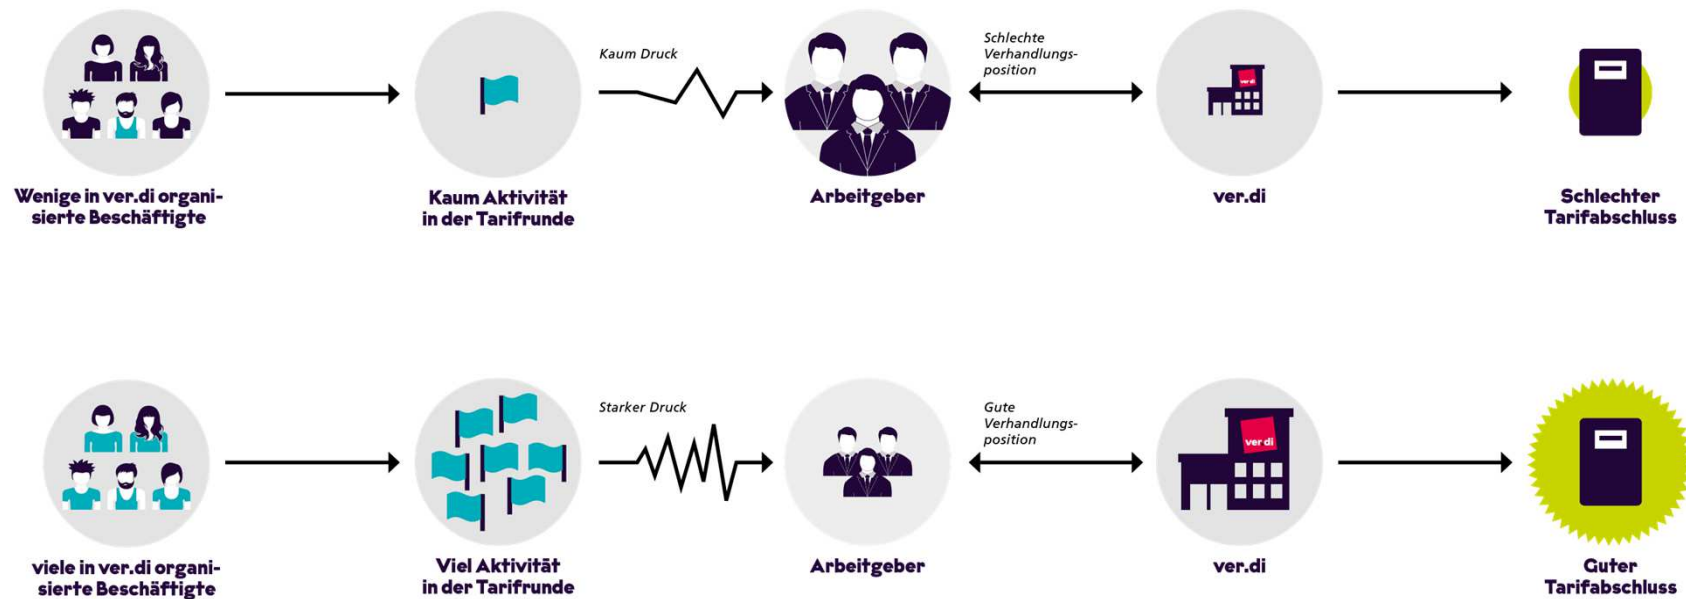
Wenige in ver.di organisierte Beschäftigte

Kaum Aktivität in der Tarifrunde

Kaum Druck

Arbeitgeber

Schlechte Verhandlungsposition

ver.di

ver.di

Schlechter Tarifabschluss

viele in ver.di organisierte Beschäftigte

Viel Aktivität in der Tarifrunde

Starker Druck

Arbeitgeber

Gute Verhandlungsposition

ver.di

ver.di

Guter Tarifabschluss